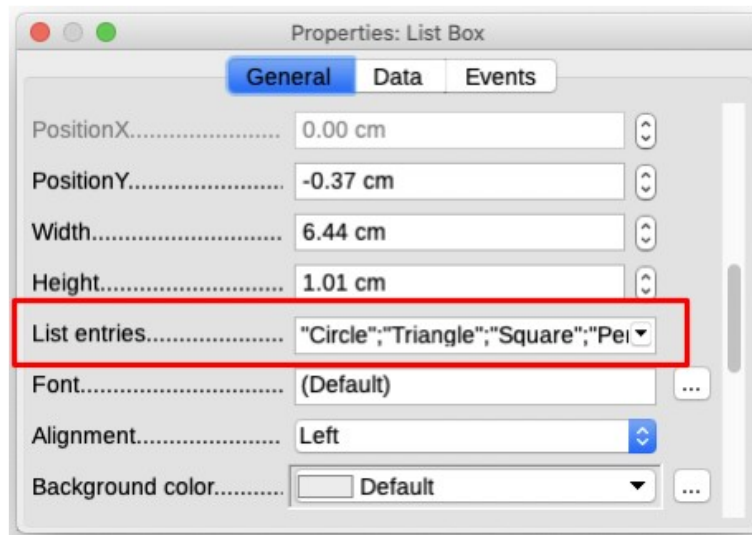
Properties: List Box

General Data Events

PositionX.................... 0.00 cm

PositionY.................... -0.37 cm

Width.......................... 6.44 cm

Height......................... 1.01 cm

List entries.................. "Circle";"Triangle";"Square";"Pe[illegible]

Font............................ (Default) ...

Alignment.................... Left

Background color.......... Default ...